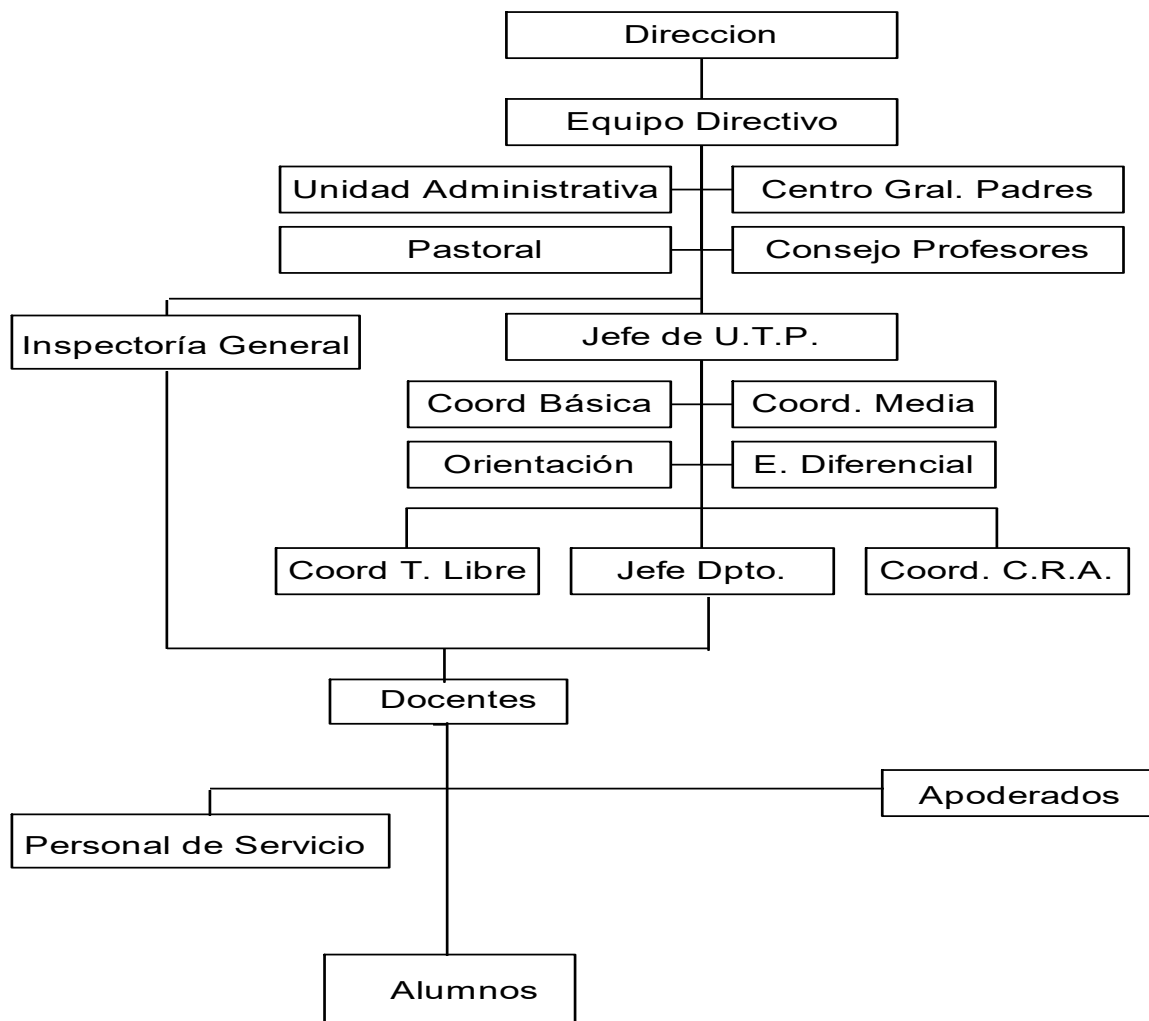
Direccion

Equipo Directivo

Unidad Administrativa

Centro Gral. Padres

Pastoral

Consejo Profesores

Inspectoría General

Jefe de U.T.P.

Coord Básica

Coord. Media

Orientación

E. Diferencial

Coord T. Libre

Jefe Dpto.

Coord. C.R.A.

Docentes

Apoderados

Personal de Servicio

Alumnos